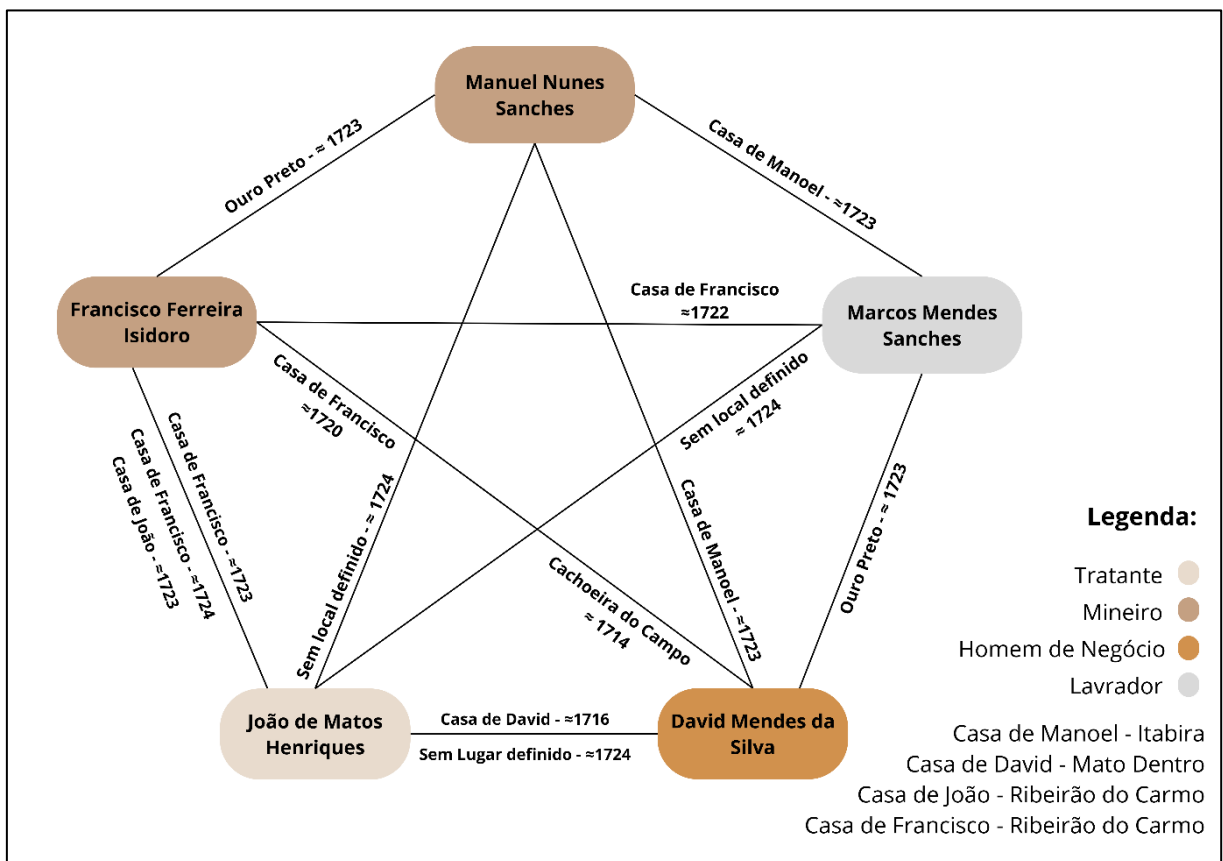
Manuel Nunes Sanches

Ouro Preto - ≈ 1723

Casa de Manoel - ≈1723

Francisco Ferreira Isidoro

Casa de Francisco ≈1722

Marcos Mendes Sanches

Casa de Francisco ≈1720

Sem local definido ≈ 1724

Casa de Francisco - ≈1723

Casa de Francisco - ≈1724

Casa de João - ≈1723

Sem local definido - ≈ 1724

Cachoeira do Campo ≈ 1714

Casa de Manoel - ≈1723

Ouro Preto - ≈ 1723

Legenda:

Tratante

Mineiro

Homem de Negócio

Lavrador

João de Matos Henriques

Casa de David - ≈1716

Sem Lugar definido - ≈1724

David Mendes da Silva

Casa de Manoel - Itabira
Casa de David - Mato Dentro
Casa de João - Ribeirão do Carmo
Casa de Francisco - Ribeirão do Carmo